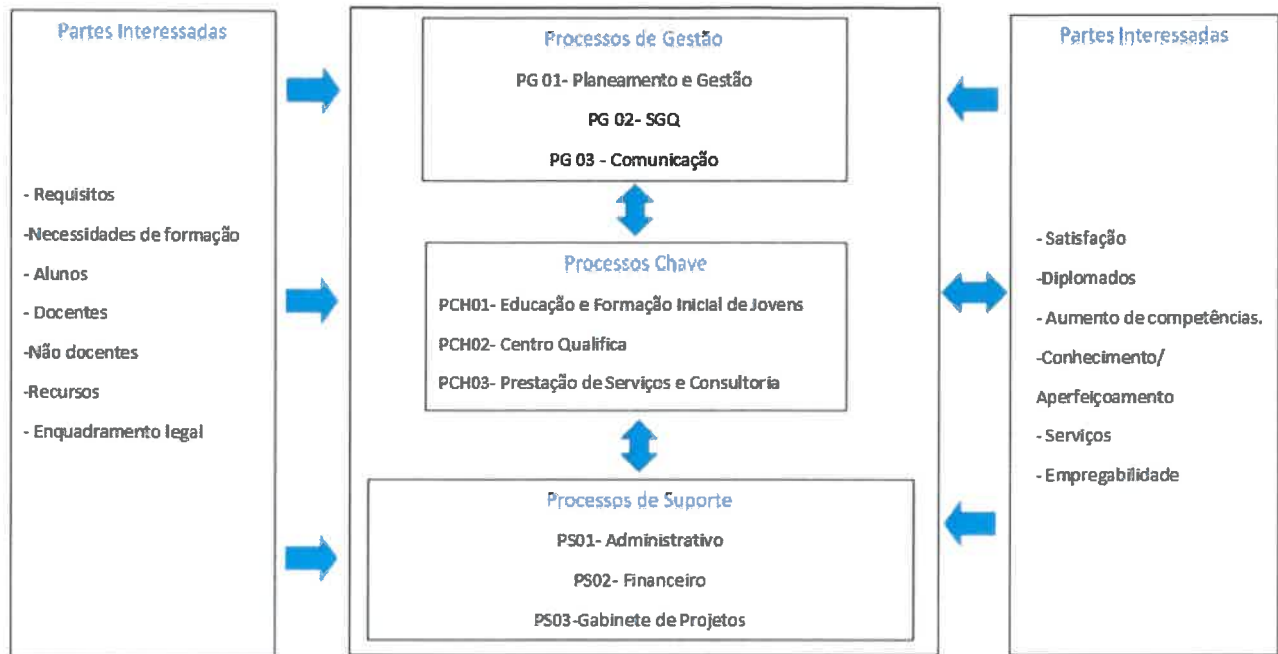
Partes Interessadas

- Requisitos
-Necessidades de formação
- Alunos
- Docentes
-Não docentes
-Recursos
- Enquadramento legal

Processos de Gestão
PG 01- Planeamento e Gestão
PG 02- SGQ
PG 03 - Comunicação

Processos Chave
PCH01- Educação e Formação Inicial de Jovens
PCH02- Centro Qualifica
PCH03- Prestação de Serviços e Consultoria

Processos de Suporte
PS01- Administrativo
PS02- Financeiro
PS03-Gabinete de Projetos

Partes Interessadas

- Satisfação
-Diplomados
- Aumento de competências.
-Conhecimento/
Aperfeiçoamento
- Serviços
- Empregabilidade